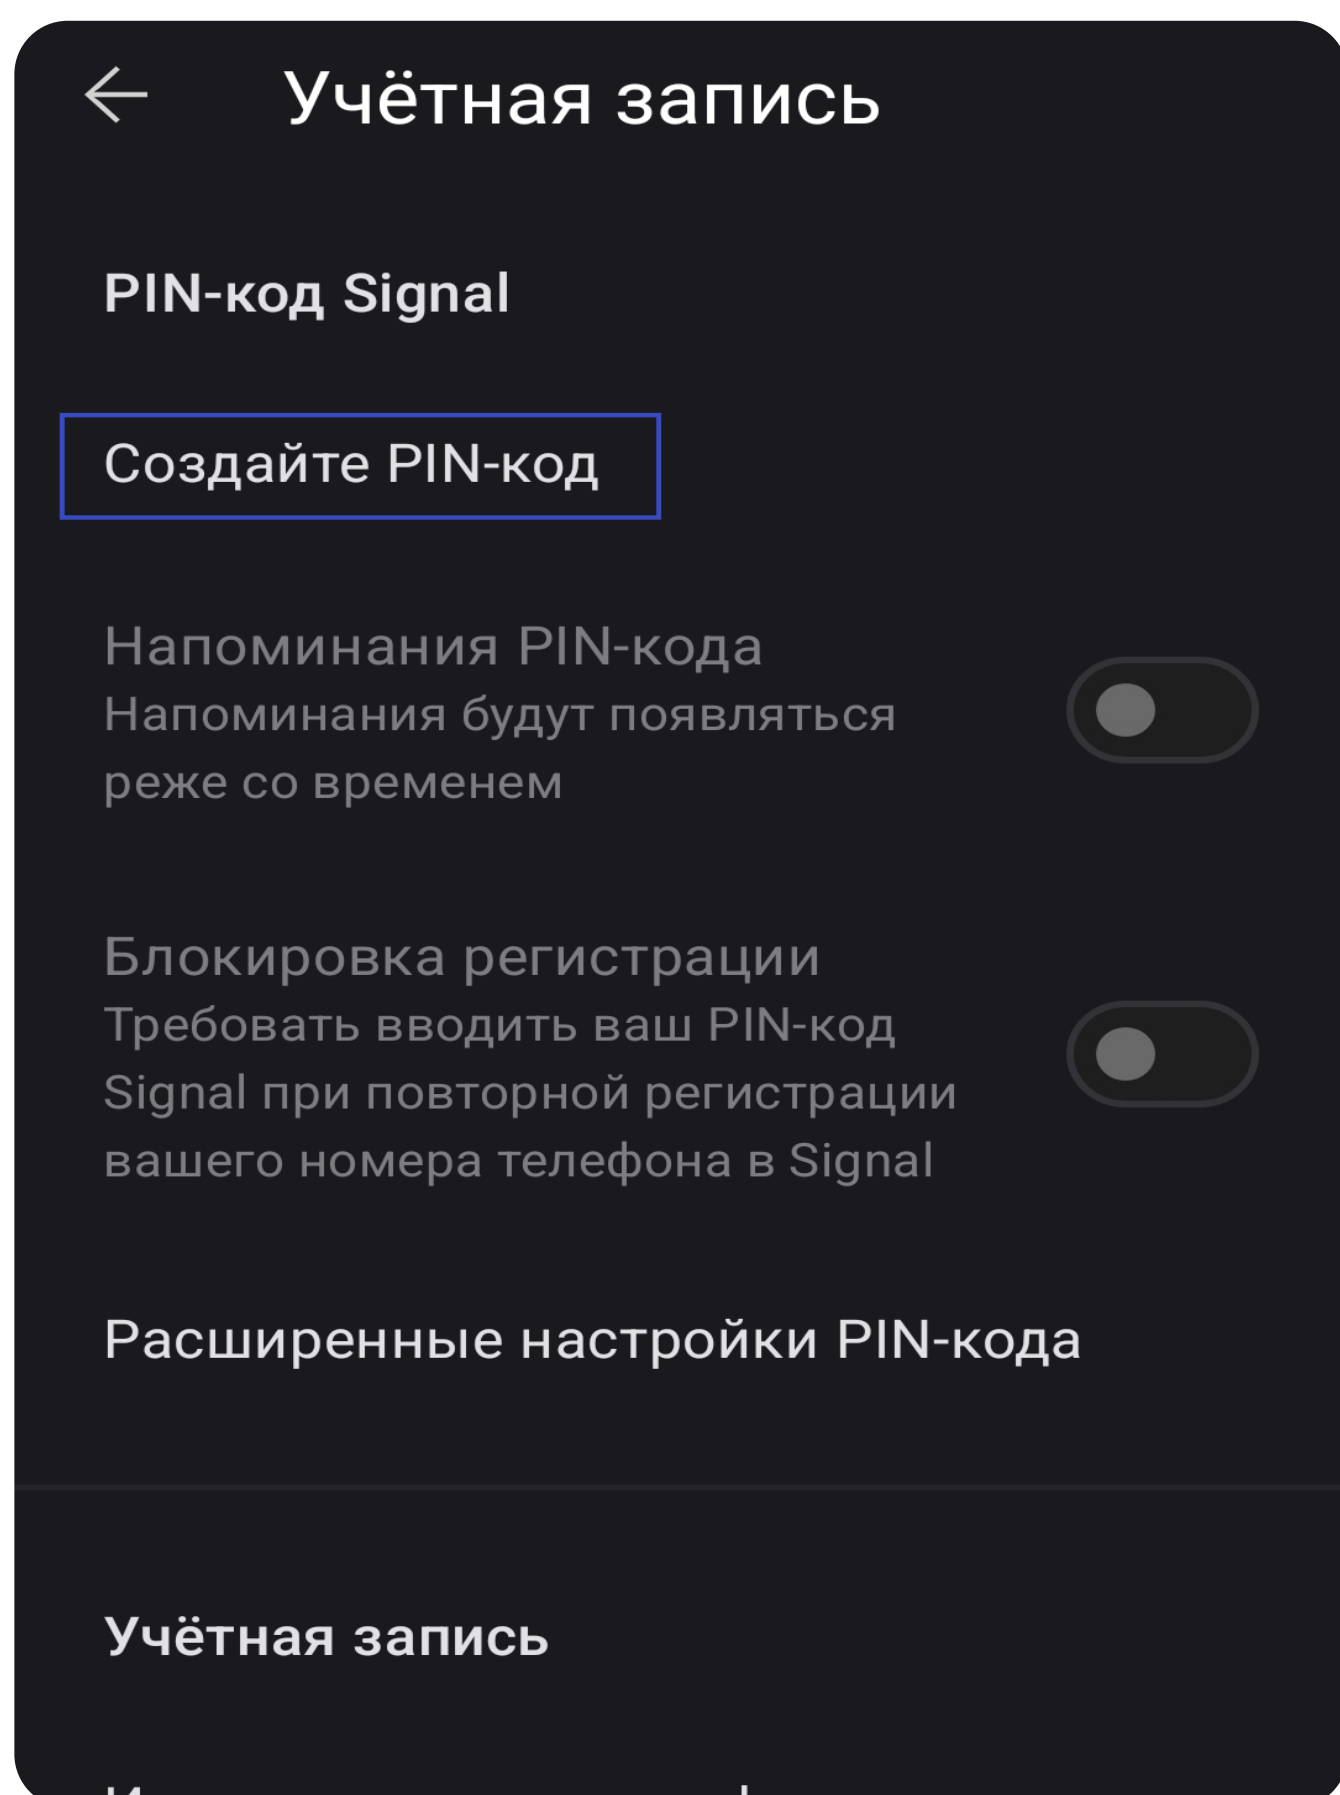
Учётная запись

PIN-код Signal

Создайте PIN-код

Напоминания PIN-кода
Напоминания будут появляться реже со временем

Блокировка регистрации
Требовать вводить ваш PIN-код Signal при повторной регистрации вашего номера телефона в Signal

Расширенные настройки PIN-кода

Учётная запись

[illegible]